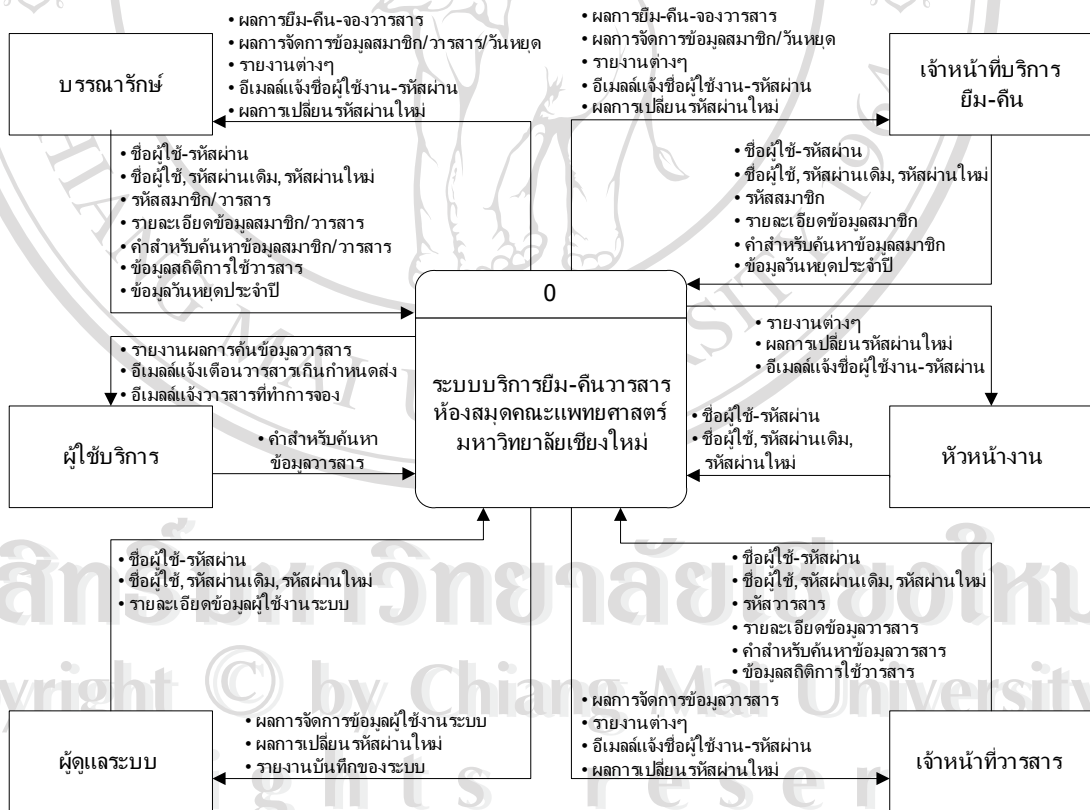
• ผลการยืม-คืน-จองวารสาร
• ผลการจัดการข้อมูลสมาชิก/วารสาร/วันหยุด
• รายงานต่างๆ
• อีเมลล์แจ้งชื่อผู้ใช้งาน-รหัสผ่าน
• ผลการเปลี่ยนรหัสผ่านใหม่

บรรณารักษ์

• ผลการยืม-คืน-จองวารสาร
• ผลการจัดการข้อมูลสมาชิก/วันหยุด
• รายงานต่างๆ
• อีเมลล์แจ้งชื่อผู้ใช้งาน-รหัสผ่าน
• ผลการเปลี่ยนรหัสผ่านใหม่

เจ้าหน้าที่บริการยืม-คืน

• ชื่อผู้ใช้-รหัสผ่าน
• ชื่อผู้ใช้, รหัสผ่านเดิม, รหัสผ่านใหม่
• รหัสสมาชิก/วารสาร
• รายละเอียดข้อมูลสมาชิก/วารสาร
• คำสำหรับค้นหาข้อมูลสมาชิก/วารสาร
• ข้อมูลสถิติการใช้วารสาร
• ข้อมูลวันหยุดประจำปี

• ชื่อผู้ใช้-รหัสผ่าน
• ชื่อผู้ใช้, รหัสผ่านเดิม, รหัสผ่านใหม่
• รหัสสมาชิก
• รายละเอียดข้อมูลสมาชิก
• คำสำหรับค้นหาข้อมูลสมาชิก
• ข้อมูลวันหยุดประจำปี

0

ระบบบริการยืม-คืนวารสาร ห้องสมุดคณะแพทยศาสตร์ มหาวิทยาลัยเชียงใหม่

• รายงานผลการค้นข้อมูลวารสาร
• อีเมลล์แจ้งเตือนวารสารเกินกำหนดส่ง
• อีเมลล์แจ้งวารสารที่ทำการจอง

• รายงานต่างๆ
• ผลการเปลี่ยนรหัสผ่านใหม่
• อีเมลล์แจ้งชื่อผู้ใช้งาน-รหัสผ่าน

ผู้ใช้บริการ

• คำสำหรับค้นหาข้อมูลวารสาร

• ชื่อผู้ใช้-รหัสผ่าน
• ชื่อผู้ใช้, รหัสผ่านเดิม, รหัสผ่านใหม่

หัวหน้างาน

• ชื่อผู้ใช้-รหัสผ่าน
• ชื่อผู้ใช้, รหัสผ่านเดิม, รหัสผ่านใหม่
• รายละเอียดข้อมูลผู้ใช้งานระบบ

• ชื่อผู้ใช้-รหัสผ่าน
• ชื่อผู้ใช้, รหัสผ่านเดิม, รหัสผ่านใหม่
• รหัสวารสาร
• รายละเอียดข้อมูลวารสาร
• คำสำหรับค้นหาข้อมูลวารสาร
• ข้อมูลสถิติการใช้วารสาร

ลิขสิทธิ์มหาวิทยาลัยเชียงใหม่
Copyright © by Chiang Mai University
All rights reserved

• ผลการจัดการข้อมูลวารสาร
• รายงานต่างๆ
• อีเมลล์แจ้งชื่อผู้ใช้งาน-รหัสผ่าน
• ผลการเปลี่ยนรหัสผ่านใหม่

ผู้ดูแลระบบ

• ผลการจัดการข้อมูลผู้ใช้งานระบบ
• ผลการเปลี่ยนรหัสผ่านใหม่
• รายงานบันทึกของระบบ

เจ้าหน้าที่วารสาร